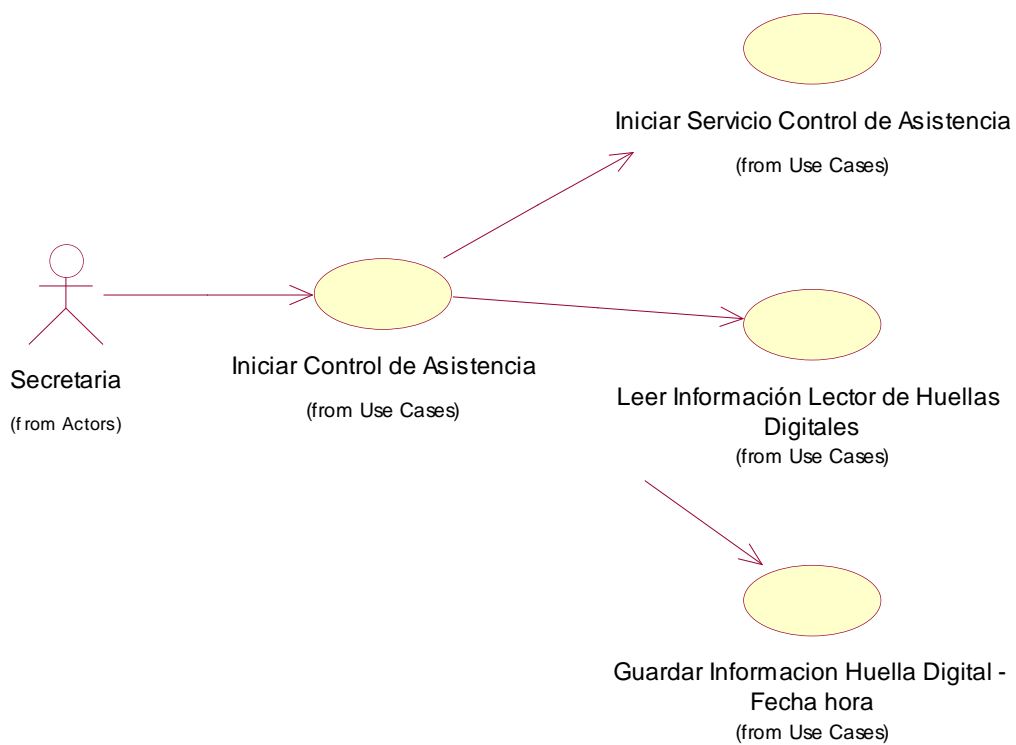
Iniciar Servicio Control de Asistencia

(from Use Cases)

Secretaria

(from Actors)

Iniciar Control de Asistencia

(from Use Cases)

Leer Información Lector de Huellas Digitales

(from Use Cases)

Guardar Informacion Huella Digital - Fecha hora

(from Use Cases)